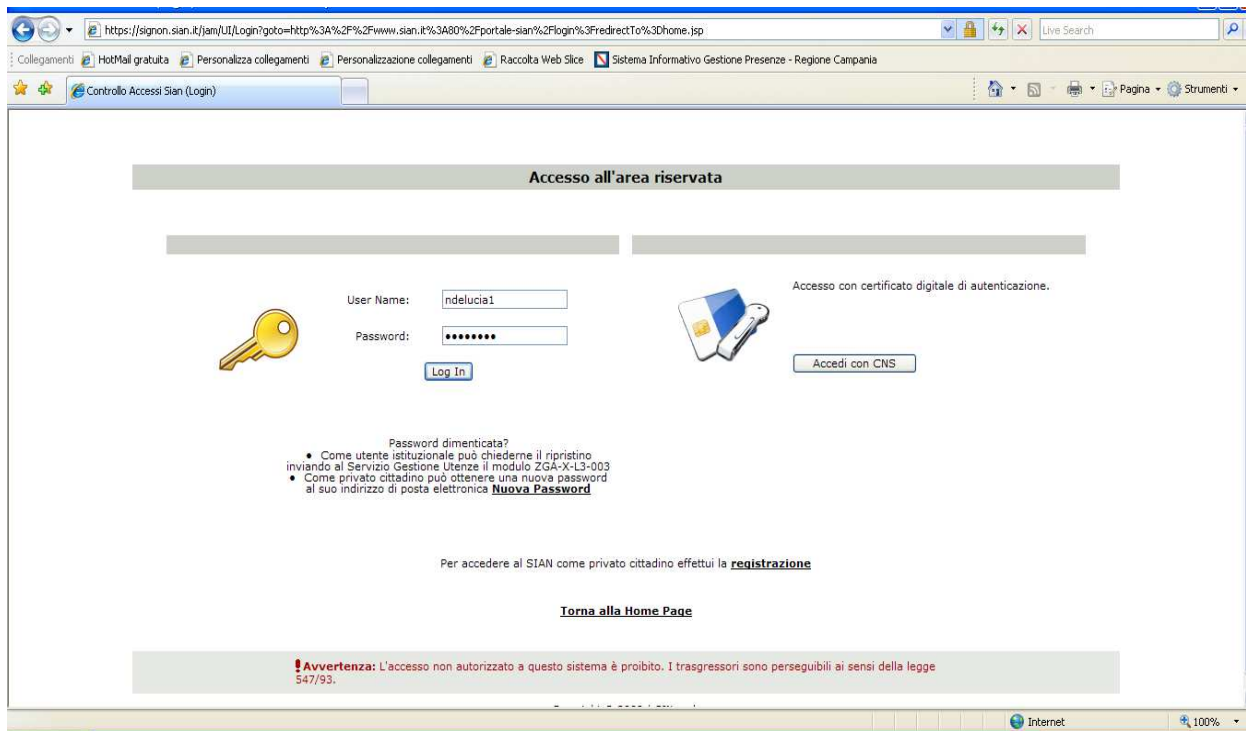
https://signon.sian.it/jam/UI/Login?goto=http%3A%2F%2Fwww.sian.it%3A80%2Fportale-sian%2Flogin%3FredirectTo%3Dhome.jsp

Live Search

Collegamenti HotMail gratuita Personalizza collegamenti Personalizzazione collegamenti Raccolta Web Slice Sistema Informativo Gestione Presenze - Regione Campania

Controllo Accessi Sian (Login)

Pagina Strumenti

Accesso all'area riservata

User Name: ndelucia1

Password: ••••••••

Log In

Accesso con certificato digitale di autenticazione.

Accedi con CNS

Password dimenticata?
• Come utente istituzionale può chiederne il ripristino inviando al Servizio Gestione Utenze il modulo ZGA-X-L3-003
• Come privato cittadino può ottenere una nuova password al suo indirizzo di posta elettronica **Nuova Password**

Per accedere al SIAN come privato cittadino effettui la **registrazione**

**Torna alla Home Page**

**Avvertenza:** L'accesso non autorizzato a questo sistema è proibito. I trasgressori sono perseguibili ai sensi della legge 547/93.

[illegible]

Internet

100%